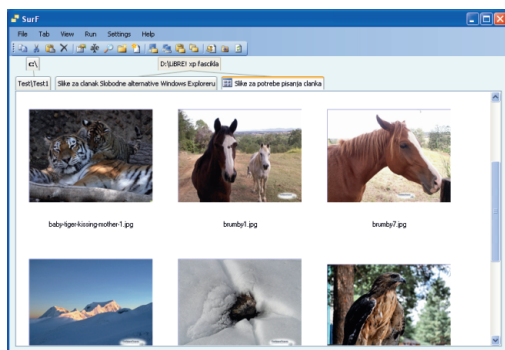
SurF

File Tab View Run Settings Help

c:\

D:\LIBRE\ xp fascikla

Test\Test1

Slike za clanak Slobodne alternative Windows Exploreru

Slike za potrebe pisanja clanka

baby-tiger-kissing-mother-1.jpg

brumby1.jpg

brumby7.jpg